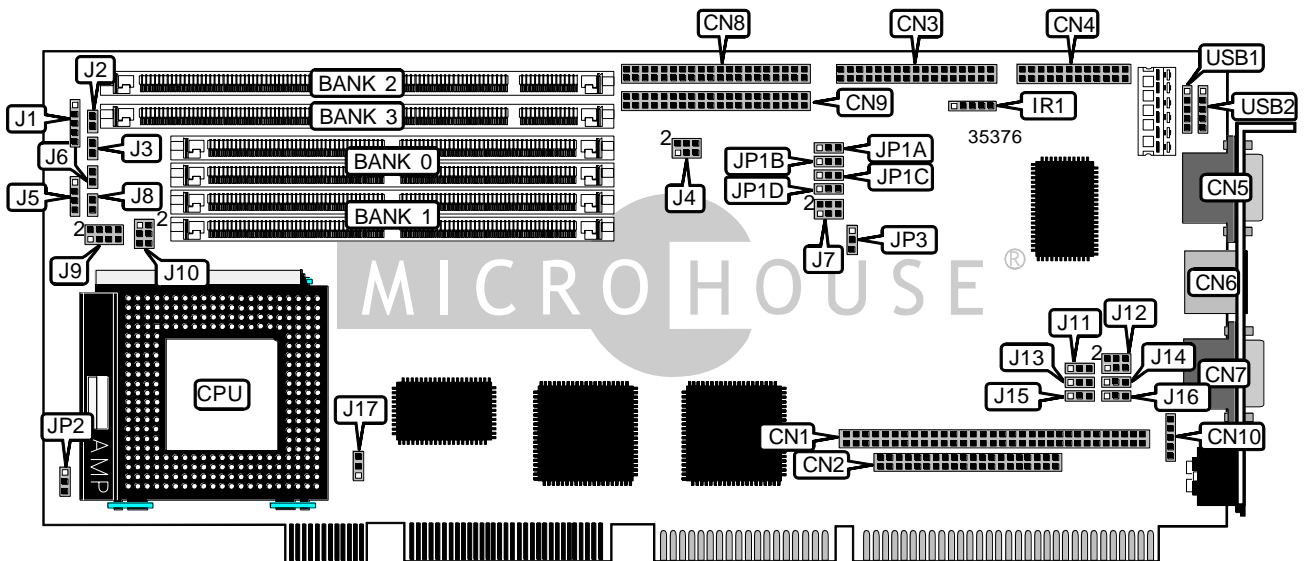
CN8
CN3
CN4
USB1
J2
BANK 2
CN9
IR1
USB2
J1
BANK 3
35376
J3
BANK 0
2
JP1B
JP1A
J6
J4
JP1C
J5
J8
JP1D
CN5
BANK 1
2
2
2
J7
JP3
J9
J10
MICROHOUSE®
CN6
J11
J12
2
J13
J14
CN7
CPU
J15
J16
JP2
J17
CN1
CN10
CN2
AMP